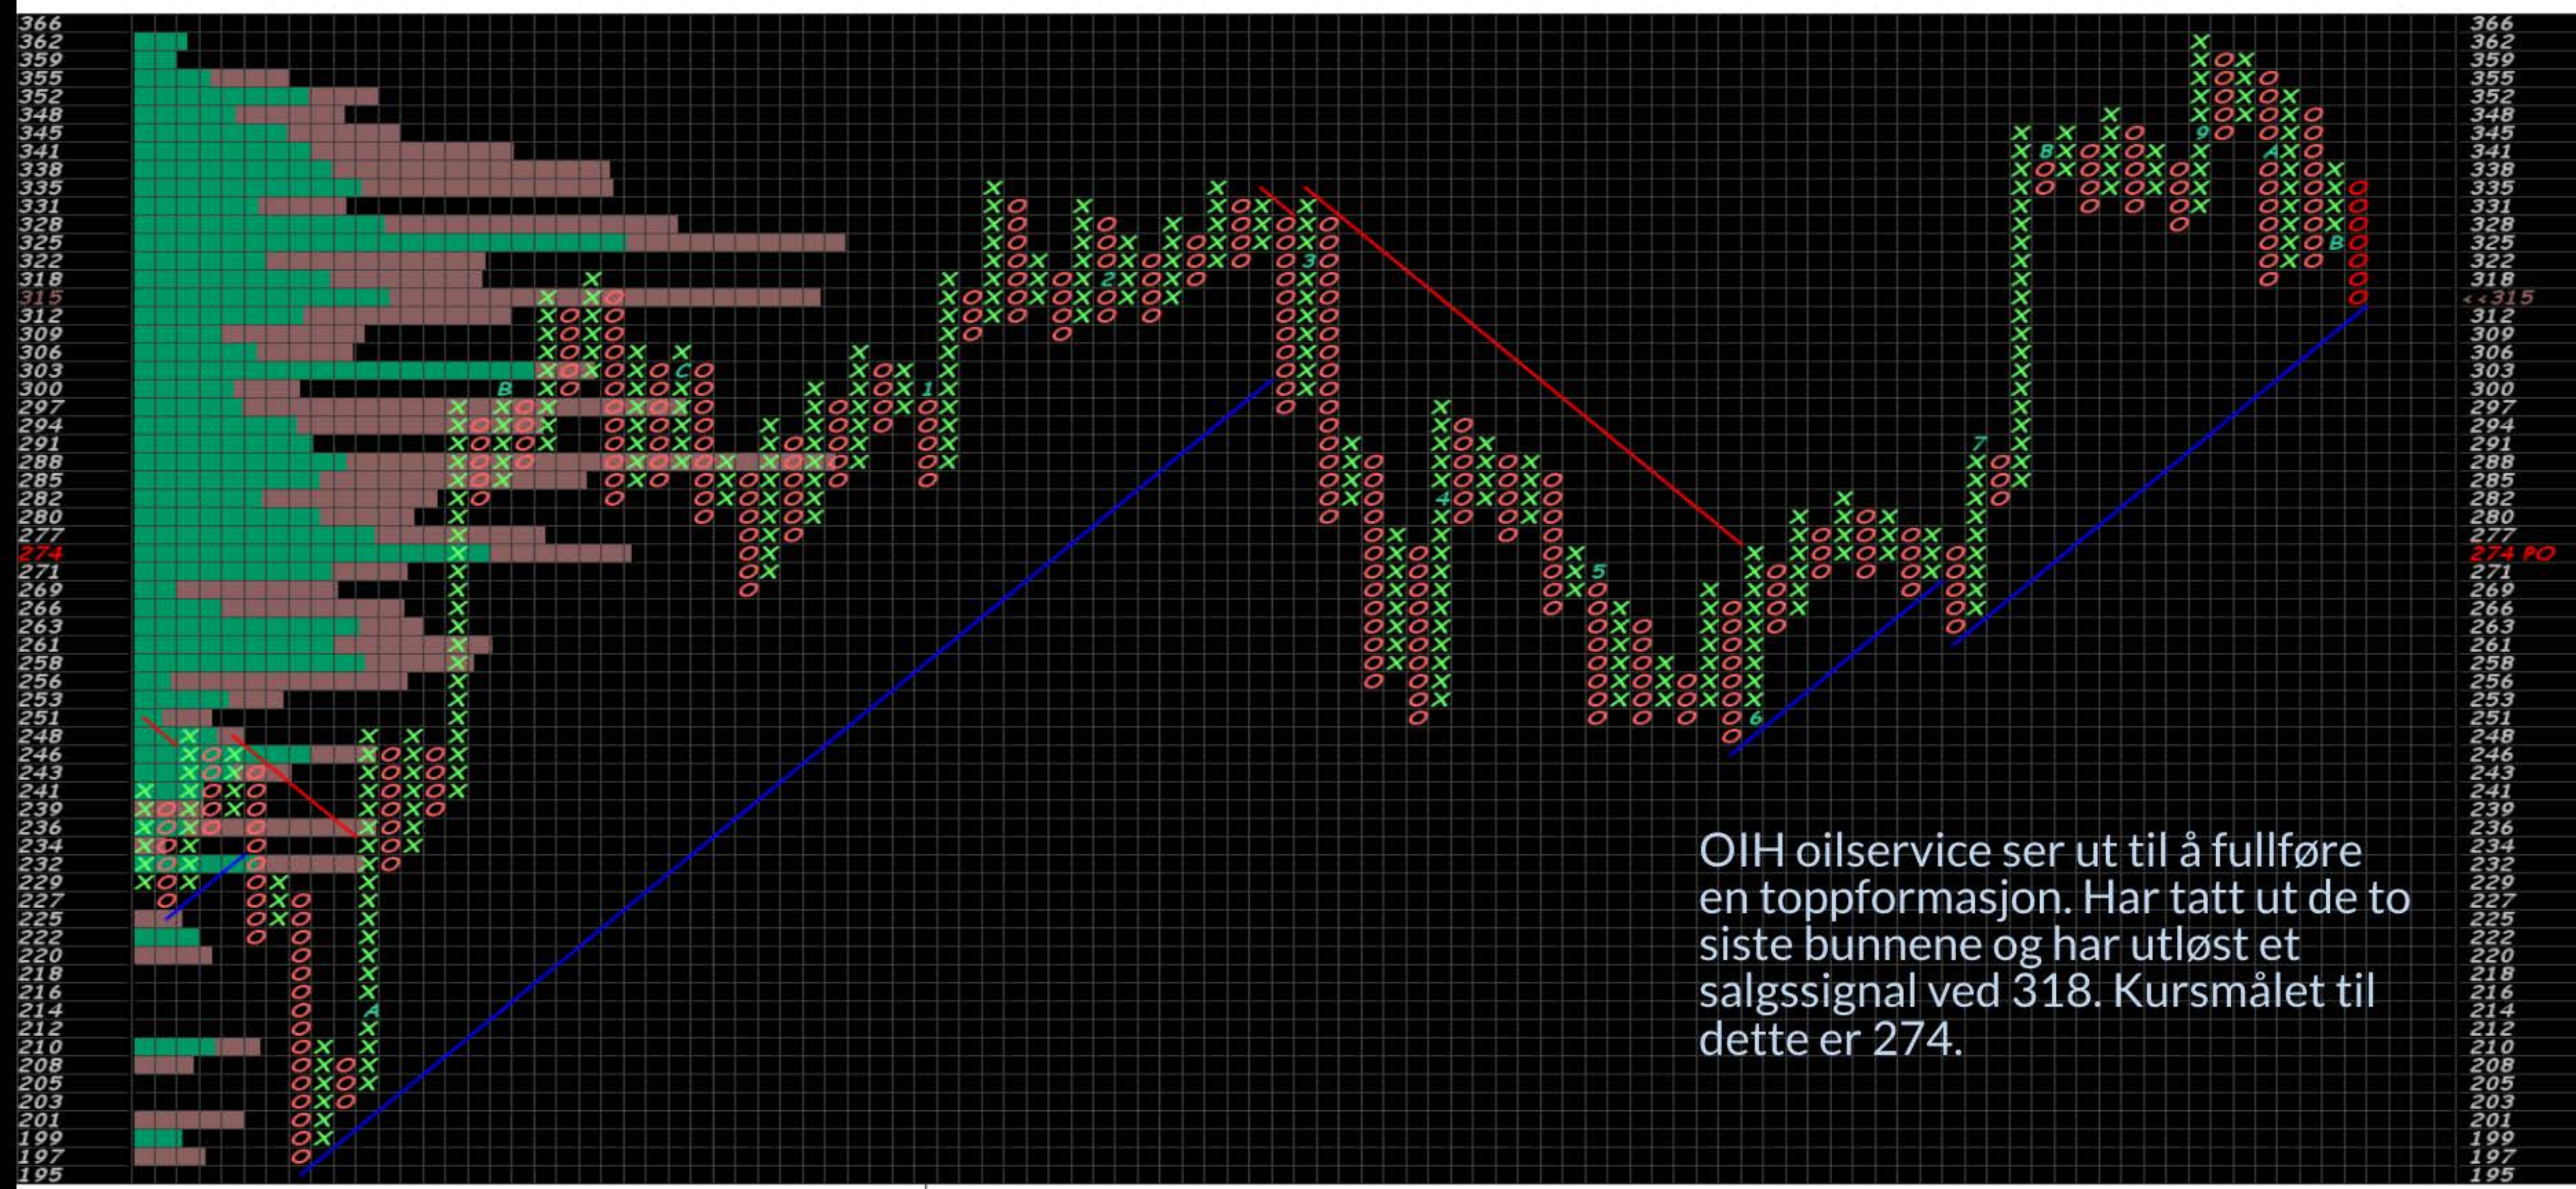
OIH oilservice ser ut til å fullføre en toppformasjon. Har tatt ut de to siste bunnene og har utløst et salgssignal ved 318. Kursmålet til dette er 274.

366 362 359 355 352 348 345 341 338 335 331 328 325 322 318 315 312 309 306 303 300 297 294 291 288 285 282 280 277 274 271 269 266 263 261 258 256 253 251 248 246 243 241 239 236 234 232 229 227 225 222 220 218 216 214 212 210 208 205 203 201 199 197 195

366 362 359 355 352 348 345 341 338 335 331 328 325 322 318 <<315 312 309 306 303 300 297 294 291 288 285 282 280 277 274 PO 271 269 266 263 261 258 256 253 251 248 246 243 241 239 236 234 232 229 227 225 222 220 218 216 214 212 210 208 205 203 201 199 197 195